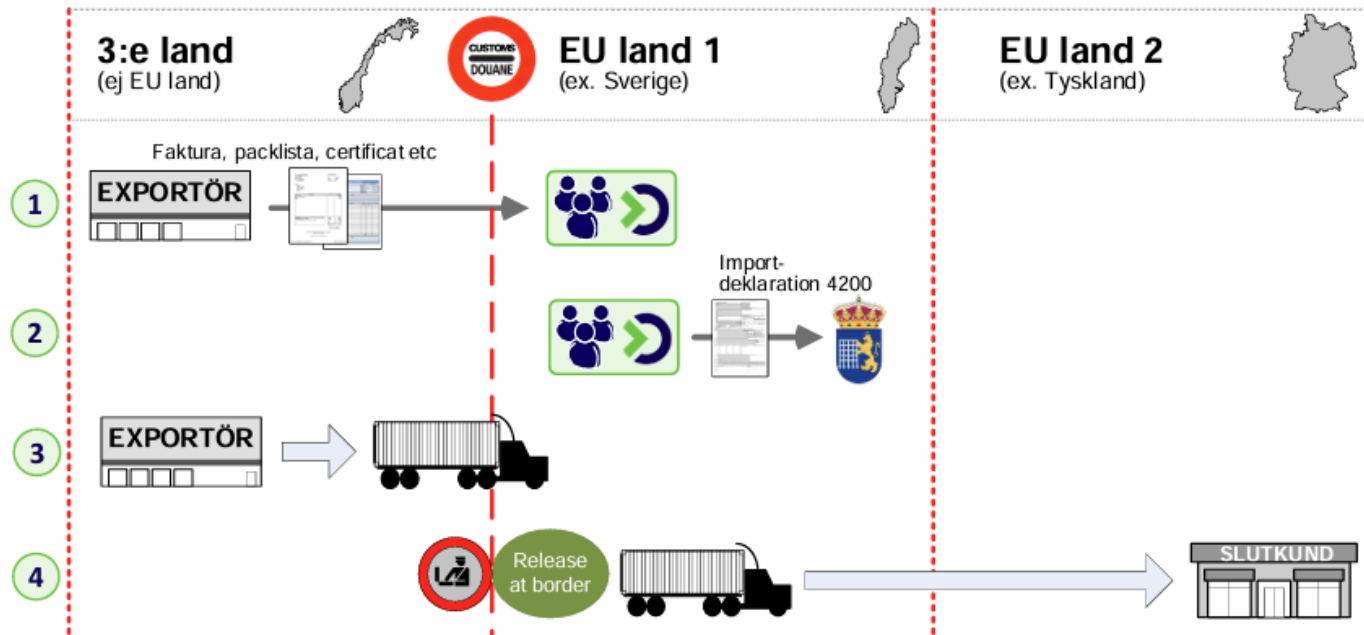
3:e land
(ej EU land)

CUSTOMS
DOUANE

EU land 1
(ex. Sverige)

EU land 2
(ex. Tyskland)

Faktura, packlista, certificat etc

1

EXPORTÖR

2

Import-deklaration 4200

3

EXPORTÖR

4

Release at border

SLUTKUND